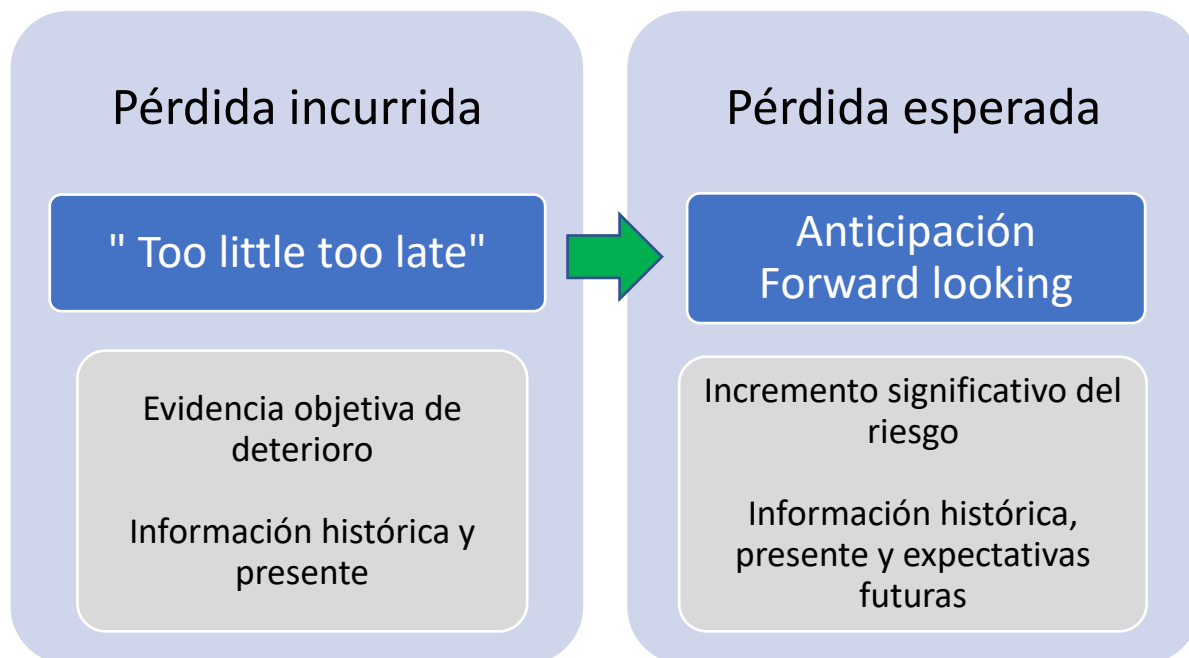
Pérdida incurrida

" Too little too late"

Evidencia objetiva de deterioro

Información histórica y presente

Pérdida esperada

Anticipación
Forward looking

Incremento significativo del riesgo

Información histórica, presente y expectativas futuras